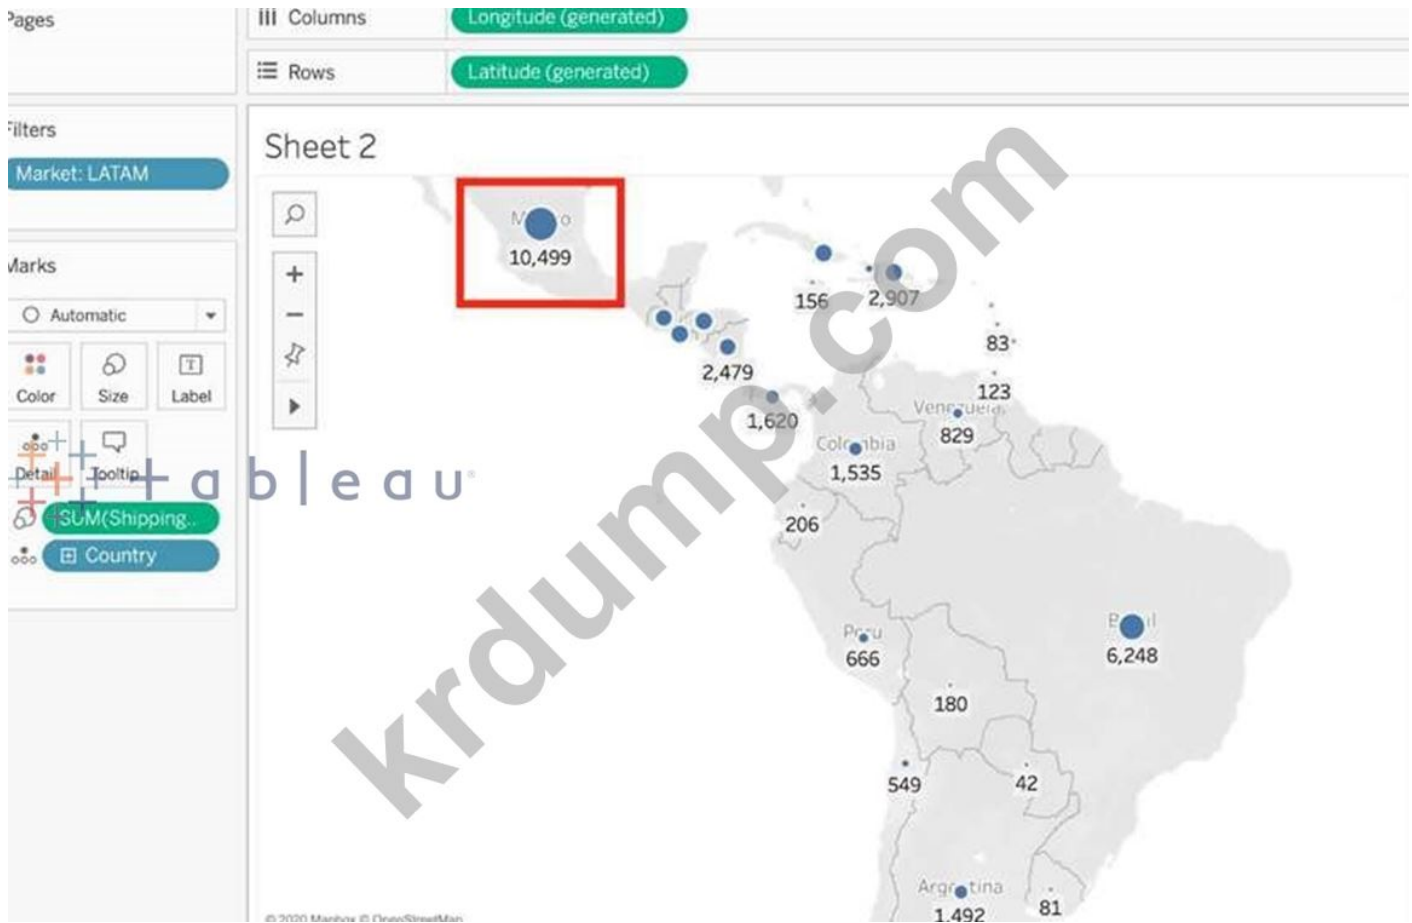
Pages

Columns Longitude (generated)

Rows Latitude (generated)

Filters

Market: LATAM

Marks

Automatic

Color Size Label

Detail Tooltip

SUM(Shipping..

Country

Sheet 2

tableau

krdump.com

M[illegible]o
10,499

156 2,907

83

2,479

123

1,620

Ven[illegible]uela
829

Col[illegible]bia
1,535

206

P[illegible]u
666

B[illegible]il
6,248

180

549

42

Arg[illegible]tina
1,492

81

© 2020 Mapbox © OpenStreetMap